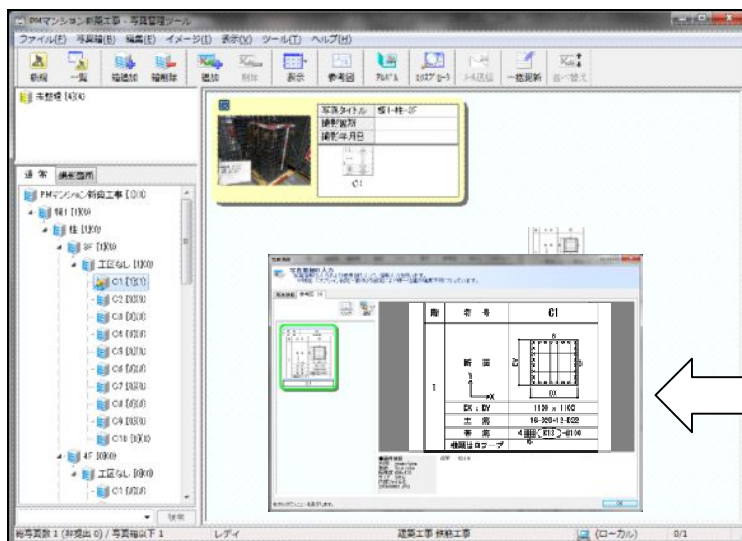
PMマンション新築工事 - 写真管理ツール

ファイル(F) 写真箱(B) 編集(E) イメージ(I) 表示(V) ツール(T) ヘルプ(H)

新規 一覧 箱追加 箱削除 追加 削除 表示 参考図 アルバム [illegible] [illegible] 一括更新 並べ替え

未整理 [4](4)

通常 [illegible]

PMマンション新築工事 [0](0)
躯1 [0](0)
柱 [0](0)
3F [0](0)
工区なし [0](0)
C1 [1](1)
C2 [0](0)
C3 [0](0)
C4 [0](0)
C5 [0](0)
C6 [0](0)
C7 [0](0)
C8 [0](0)
C9 [0](0)
C10 [0](0)
4F [0](0)
工区なし [0](0)
C1 [0](0)

写真タイトル 躯1-柱-3F
撮影箇所
撮影年月日

C1

| 階 | 符号 | C1 |
|---|---|---|
| 1 | 断面 | |
| | DX・DY | 1100 x 1100 |
| | 主筋 | 16-D25+12-D22 |
| | 帯筋 | 4-D13 @100 |
| | 帯筋はフープ | |

総写真数 1 (非表示 0) / 写真箱以下 1　　レディ　　建築工事 躯体工事　　(ローカル)　　0/1